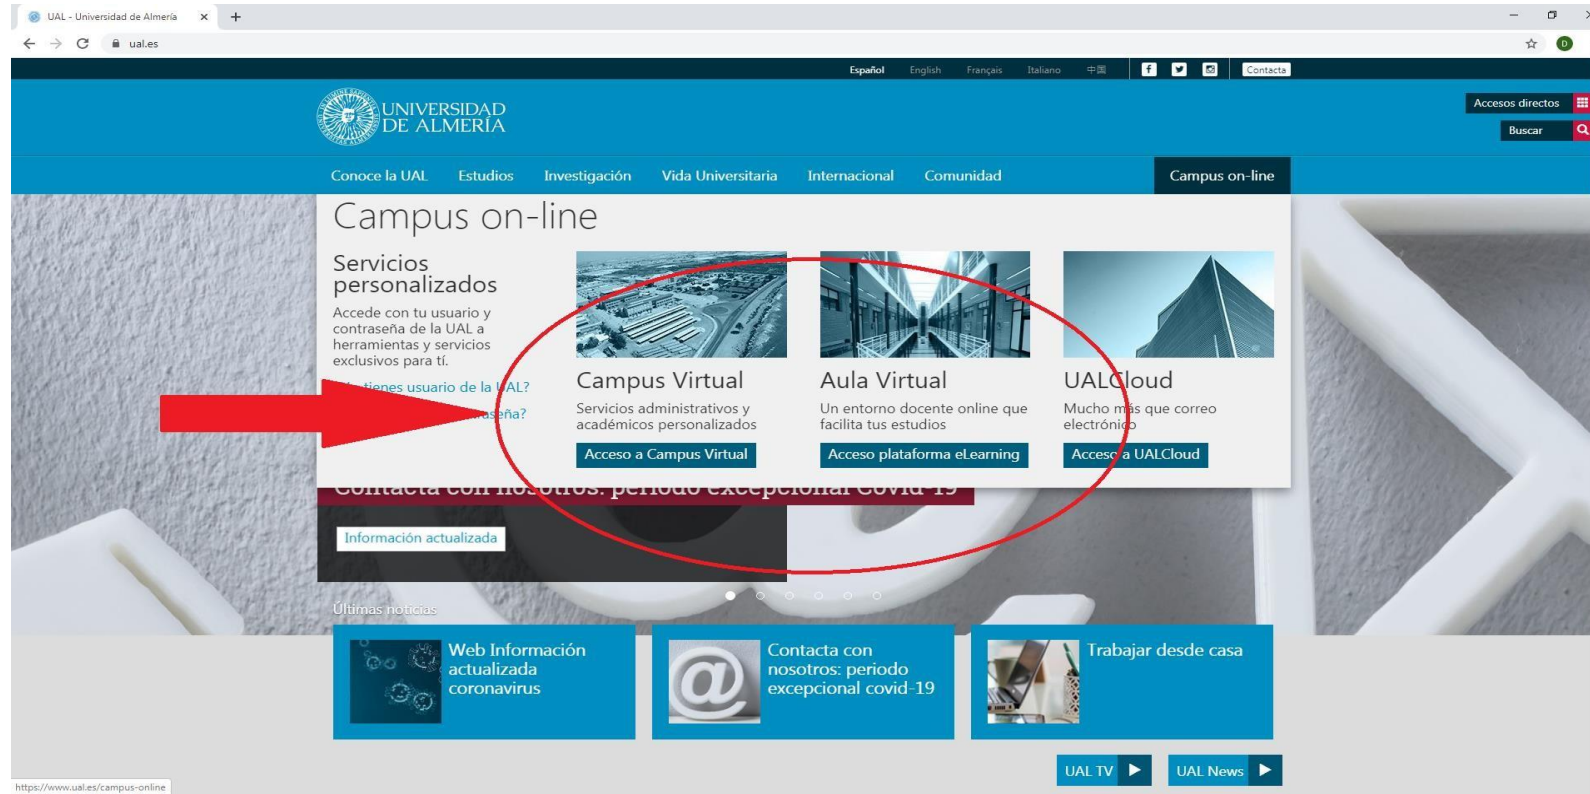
UAL - Universidad de Almería × +

ual.es

Español English Français Italiano 中国

Contacta

UNIVERSIDAD DE ALMERÍA

Accesos directos

Buscar

Conoce la UAL Estudios Investigación Vida Universitaria Internacional Comunidad Campus on-line

Campus on-line

Servicios personalizados

Accede con tu usuario y contraseña de la UAL a herramientas y servicios exclusivos para tí.

¿No tienes usuario de la UAL?

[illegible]aseña?

Campus Virtual

Servicios administrativos y académicos personalizados

Acceso a Campus Virtual

Aula Virtual

Un entorno docente online que facilita tus estudios

Acceso plataforma eLearning

UALCloud

Mucho más que correo electrónico

Acceso a UALCloud

Contacta con nosotros: periodo excepcional Covid-19

Información actualizada

Últimas noticias

Web Información actualizada coronavirus

Contacta con nosotros: periodo excepcional covid-19

Trabajar desde casa

UAL TV

UAL News

https://www.ual.es/campus-online